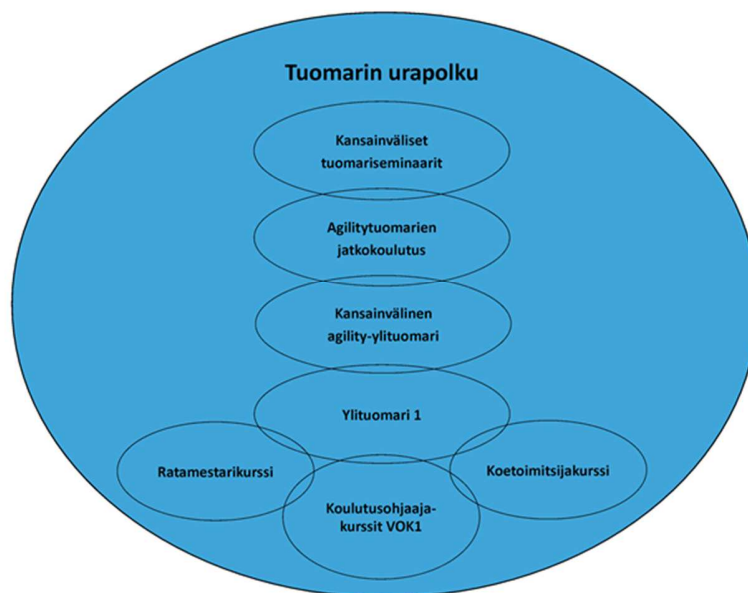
Tuomarin urapolku

Kansainväliset tuomariseminaarit

Agilitytuomarien jatkokoulutus

Kansainvälinen agility-ylituomari

Ylituomari 1

Ratamestarikurssi

Koetoimitsijakurssi

Koulutusohjaaja-kurssit VOK1